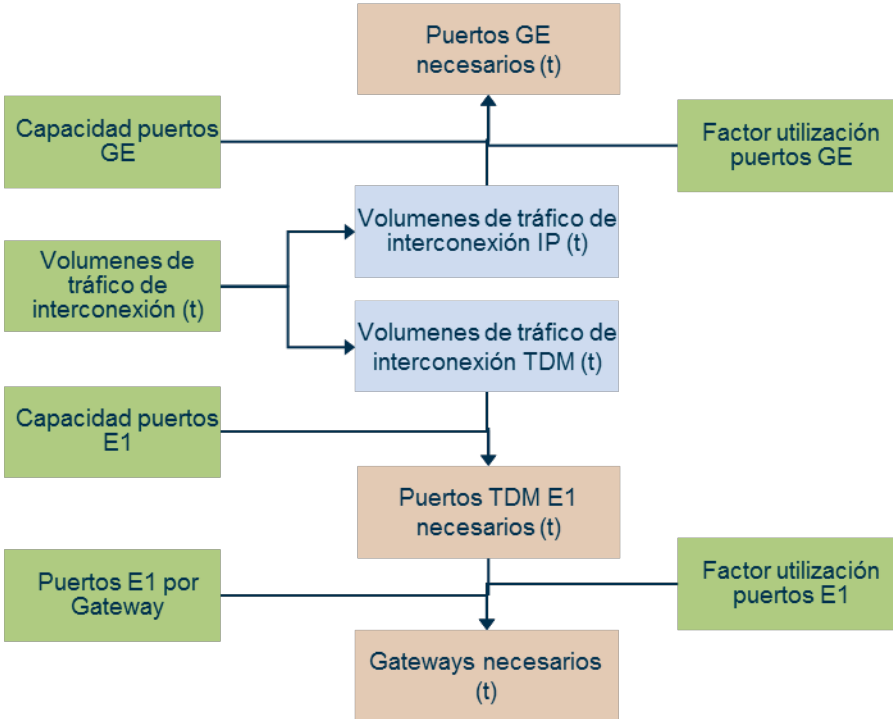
Puertos GE necesarios (t)

Capacidad puertos GE

Factor utilización puertos GE

Volumenes de tráfico de interconexión IP (t)

Volumenes de tráfico de interconexión (t)

Volumenes de tráfico de interconexión TDM (t)

Capacidad puertos E1

Puertos TDM E1 necesarios (t)

Puertos E1 por Gateway

Factor utilización puertos E1

Gateways necesarios (t)